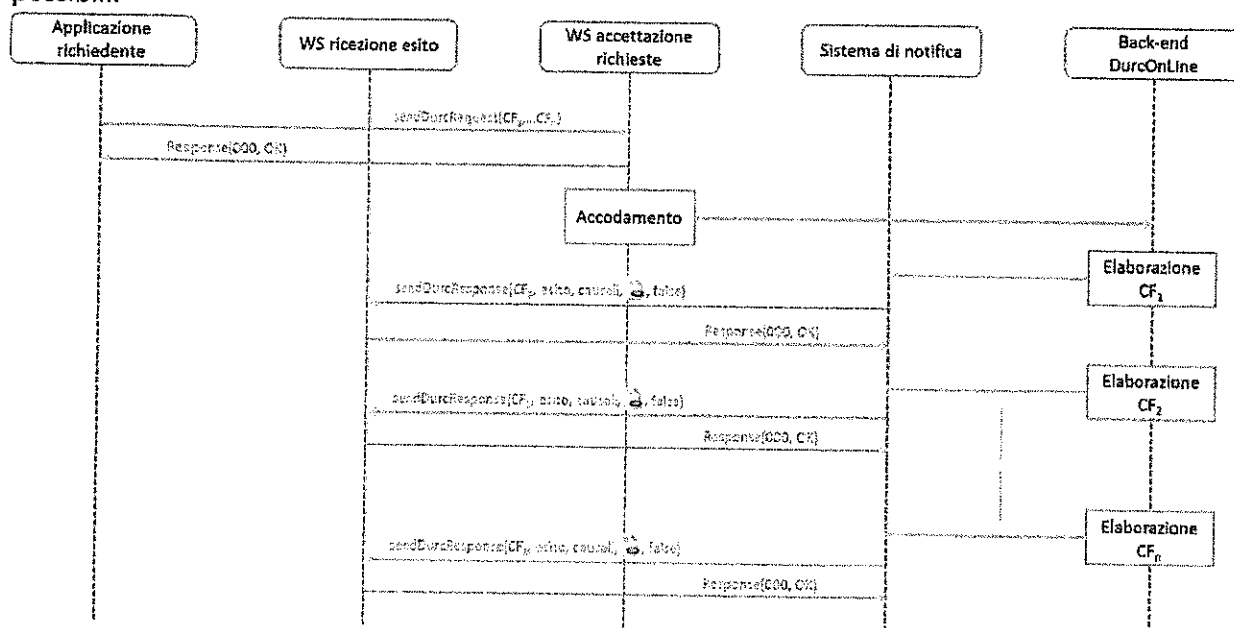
possibili.

Applicazione richiedente

WS ricezione esito

WS accettazione richieste

Sistema di notifica

Back-end DurcOnLine

sendDurcRequest($CF_1$,...$CF_n$)

Response(000, OK)

Accodamento

Elaborazione $CF_1$

sendDurcResponse($CF_1$, esito, causali, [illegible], false)

Response(000, OK)

Elaborazione $CF_2$

sendDurcResponse($CF_2$, esito, causali, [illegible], false)

Response(000, OK)

Elaborazione $CF_n$

sendDurcResponse($CF_n$, esito, causali, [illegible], false)

Response(000, OK)